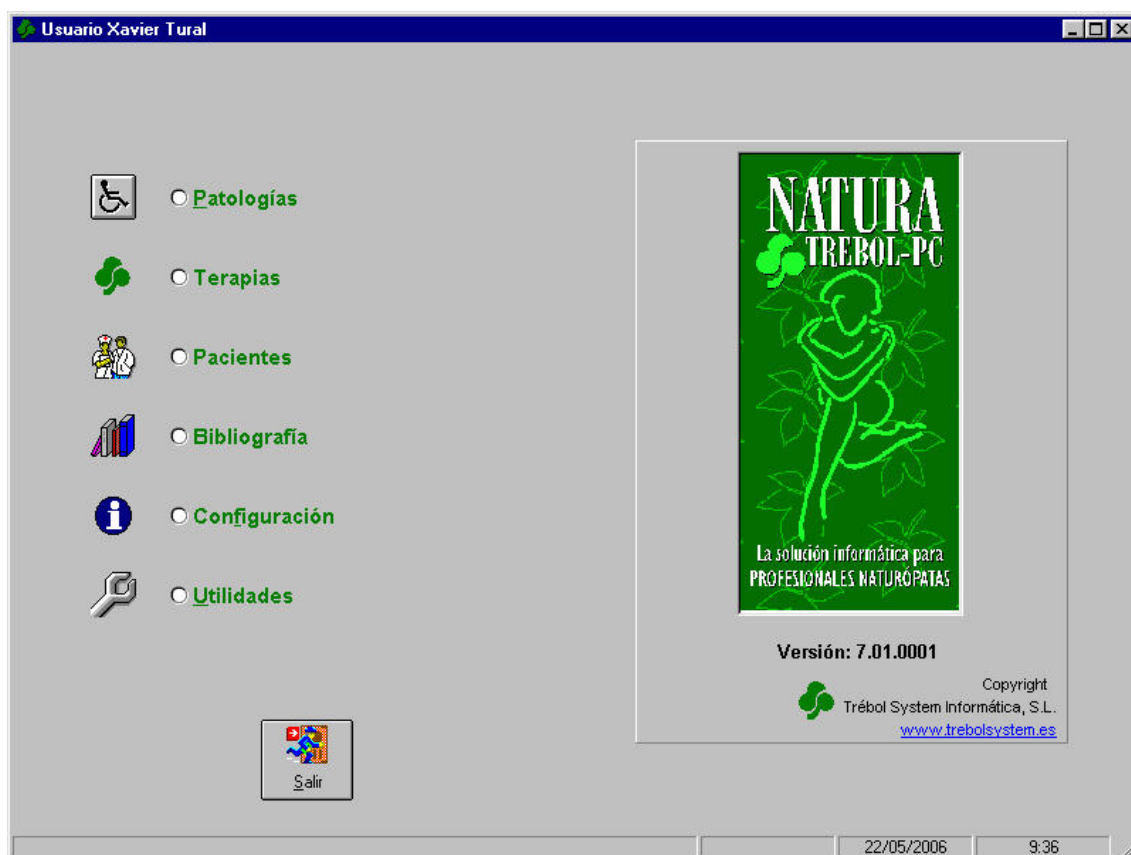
Usuario Xavier Tural

Patologías

Terapias

Pacientes

Bibliografía

Configuración

Utilidades

NATURA
TREBOL-PC

La solución informática para
PROFESIONALES NATURÓPATAS

Versión: 7.01.0001

Copyright
Trébol System Informática, S.L.
www.trebolsystem.es

Salir

22/05/2006
9:36